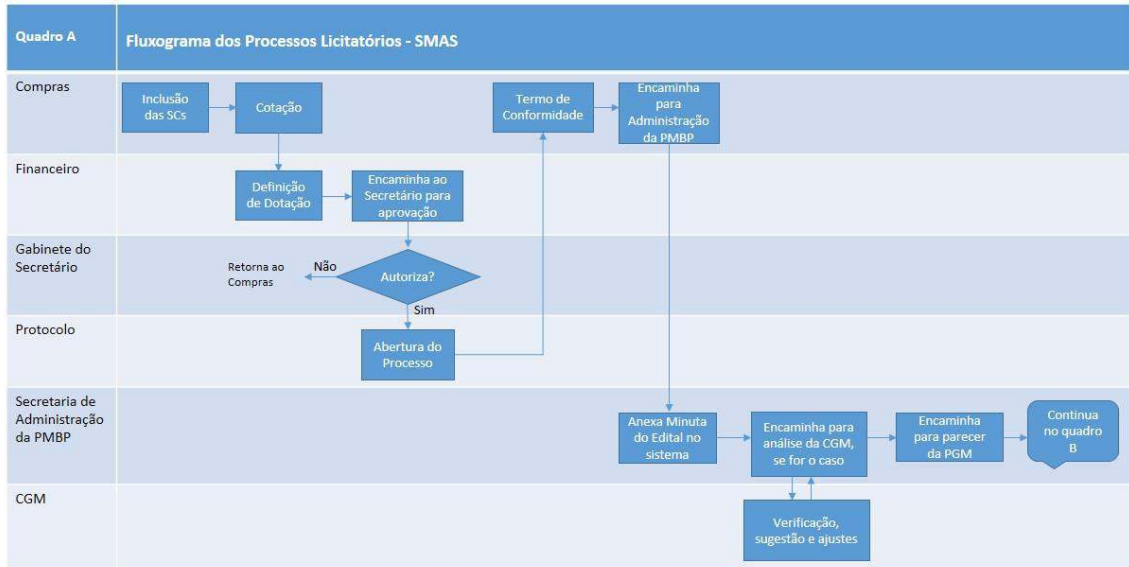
Quadro A

Fluxograma dos Processos Licitatórios - SMAS

Compras

Inclusão das SCs

Cotação

Termo de Conformidade

Encaminha para Administração da PMBP

Financeiro

Definição de Dotação

Encaminha ao Secretário para aprovação

Gabinete do Secretário

Retorna ao Compras

Não

Autoriza?

Sim

Protocolo

Abertura do Processo

Secretaria de Administração da PMBP

Anexa Minuta do Edital no sistema

Encaminha para análise da CGM, se for o caso

Encaminha para parecer da PGM

Continua no quadro B

CGM

Verificação, sugestão e ajustes